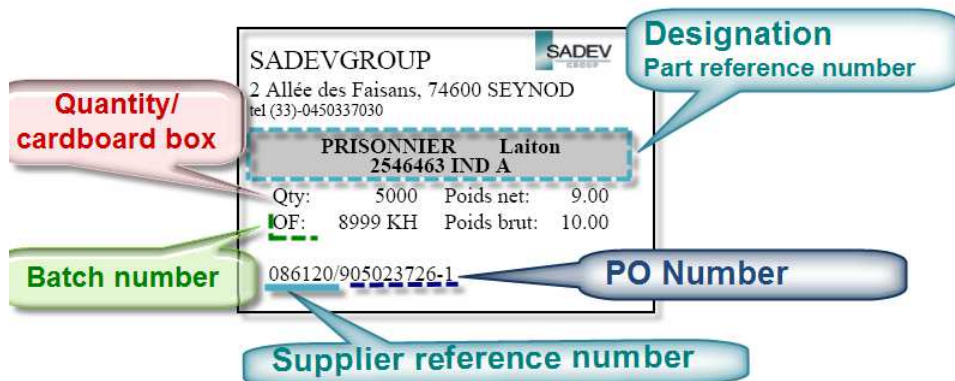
SADEVGROUP

SADEV GROUP

2 Allée des Faisans, 74600 SEYNOD
tel (33)-0450337030

PRISONNIER Laiton
2546463 IND A

Qty: 5000 Poids net: 9.00
OF: 8999 KH Poids brut: 10.00

086120/905023726-1

Designation
Part reference number

Quantity/
cardboard box

Batch number

PO Number

Supplier reference number